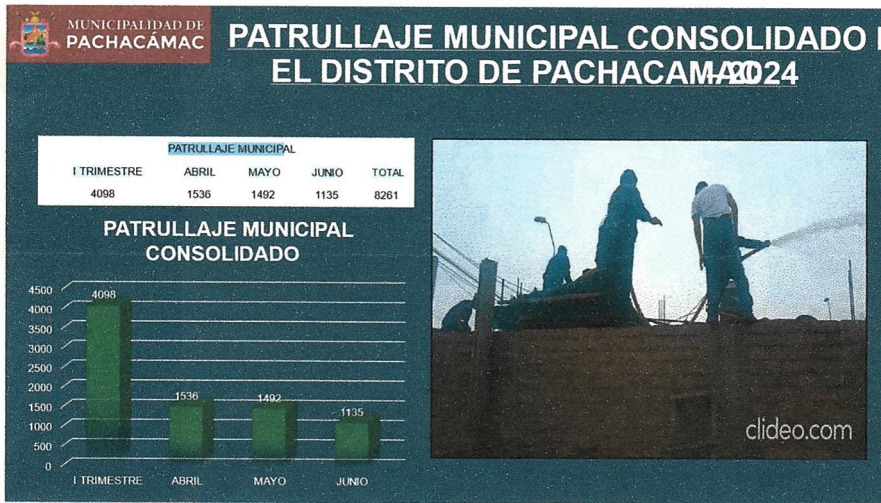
MUNICIPALIDAD DE PACHACÁMAC

PATRULLAJE MUNICIPAL CONSOLIDADO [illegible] EL DISTRITO DE PACHACAMAC 2024

| PATRULLAJE MUNICIPAL | | | | |
|---|---|---|---|---|
| I TRIMESTRE | ABRIL | MAYO | JUNIO | TOTAL |
| 4098 | 1536 | 1492 | 1135 | 8261 |

PATRULLAJE MUNICIPAL CONSOLIDADO

4500
4000
3500
3000
2500
2000
1500
1000
500
0

4098
1536
1492
1135

I TRIMESTRE
ABRIL
MAYO
JUNIO

clideo.com